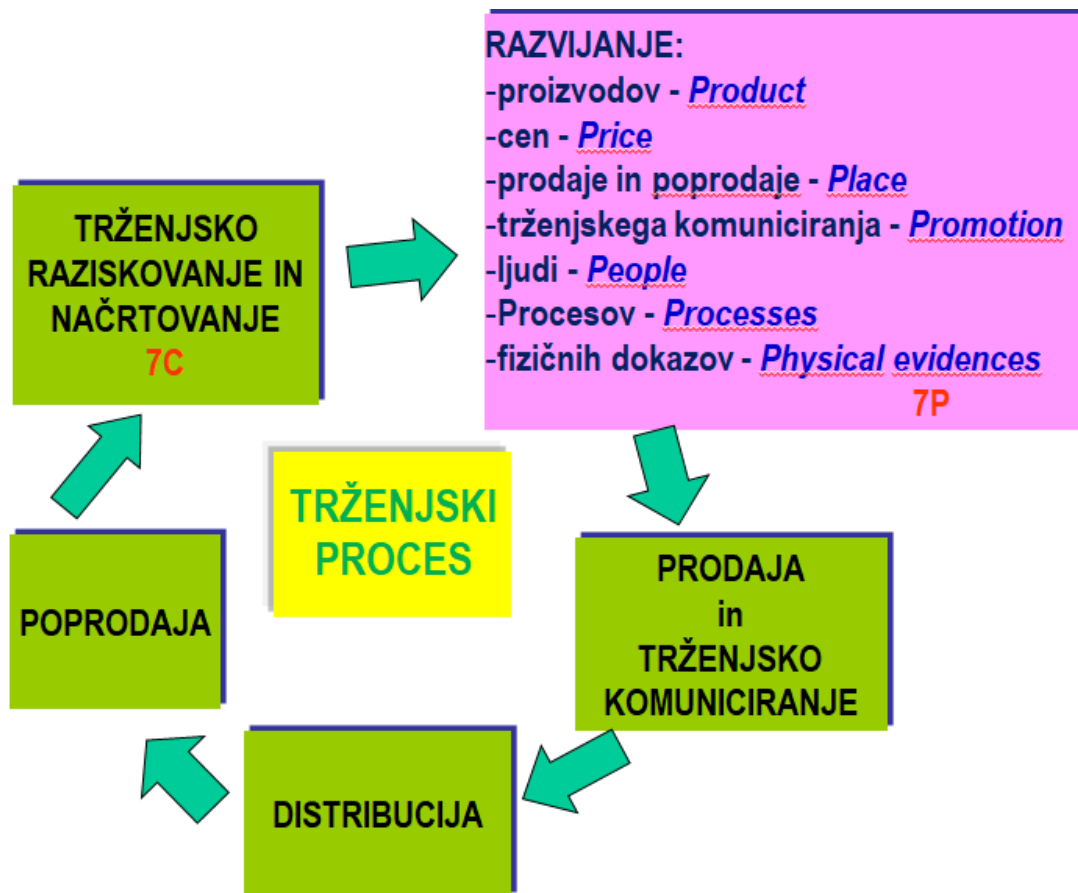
TRŽENJSKO RAZISKOVANJE IN NAČRTOVANJE
7C

RAZVIJANJE:
-proizvodov - Product
-cen - Price
-prodaje in poprodaje - Place
-trženjskega komuniciranja - Promotion
-ljudi - People
-Procesov - Processes
-fizičnih dokazov - Physical evidences
7P

TRŽENJSKI PROCES

PRODAJA in TRŽENJSKO KOMUNICIRANJE

DISTRIBUCIJA

POPRODAJA